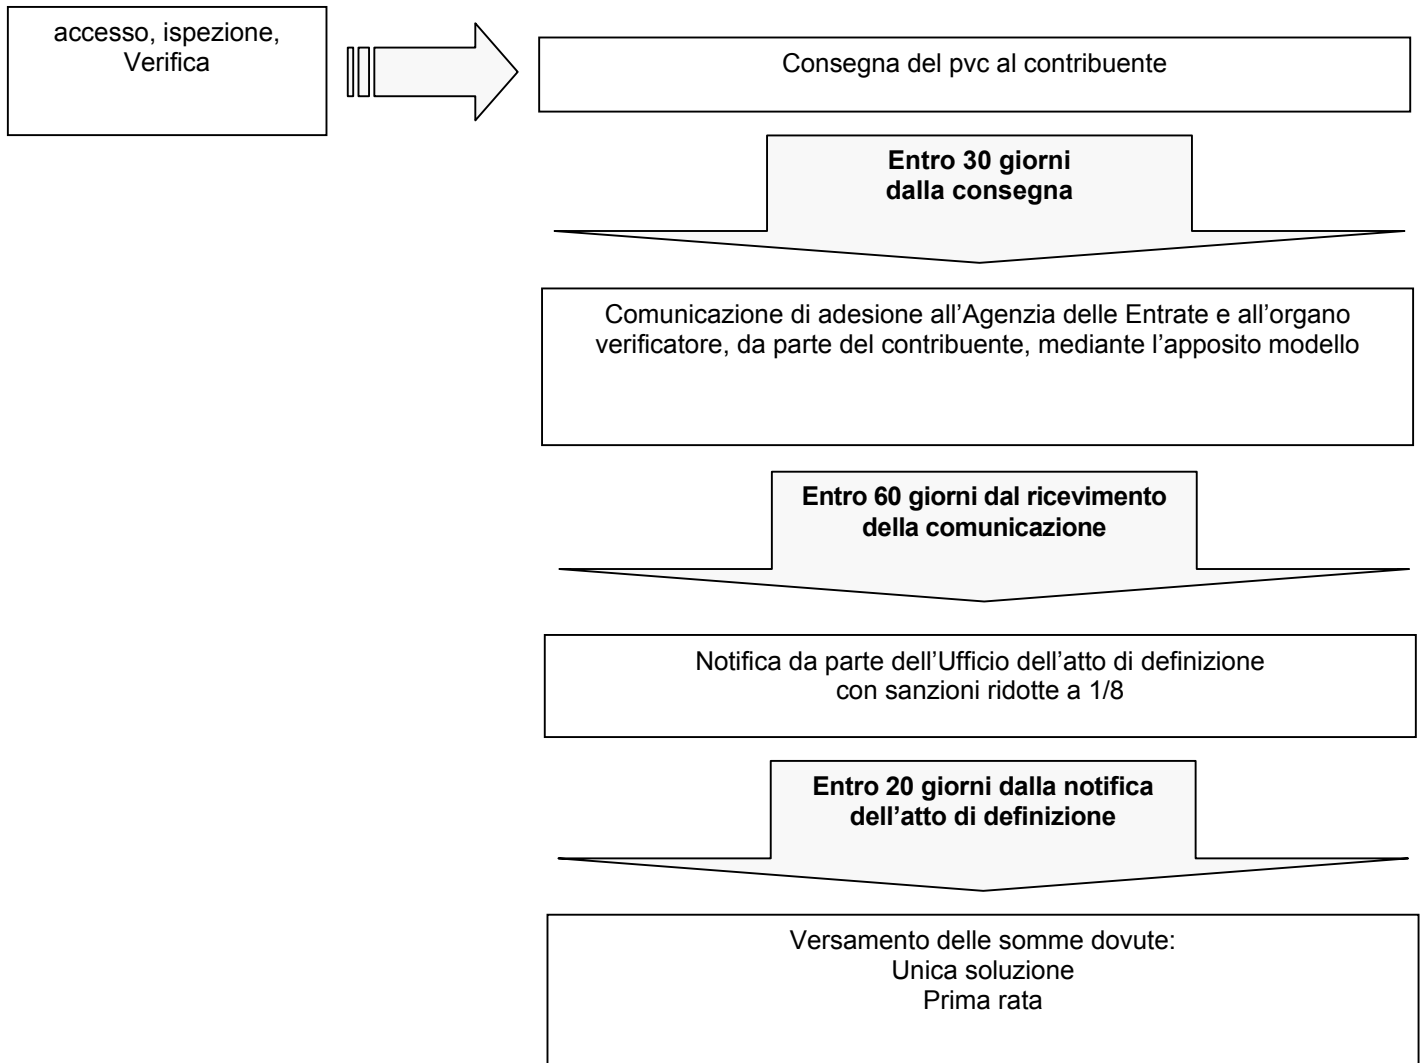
accesso, ispezione, Verifica

Consegna del pvc al contribuente

**Entro 30 giorni dalla consegna**

Comunicazione di adesione all'Agenzia delle Entrate e all'organo verificatore, da parte del contribuente, mediante l'apposito modello

**Entro 60 giorni dal ricevimento della comunicazione**

Notifica da parte dell'Ufficio dell'atto di definizione con sanzioni ridotte a 1/8

**Entro 20 giorni dalla notifica dell'atto di definizione**

Versamento delle somme dovute:
Unica soluzione
Prima rata